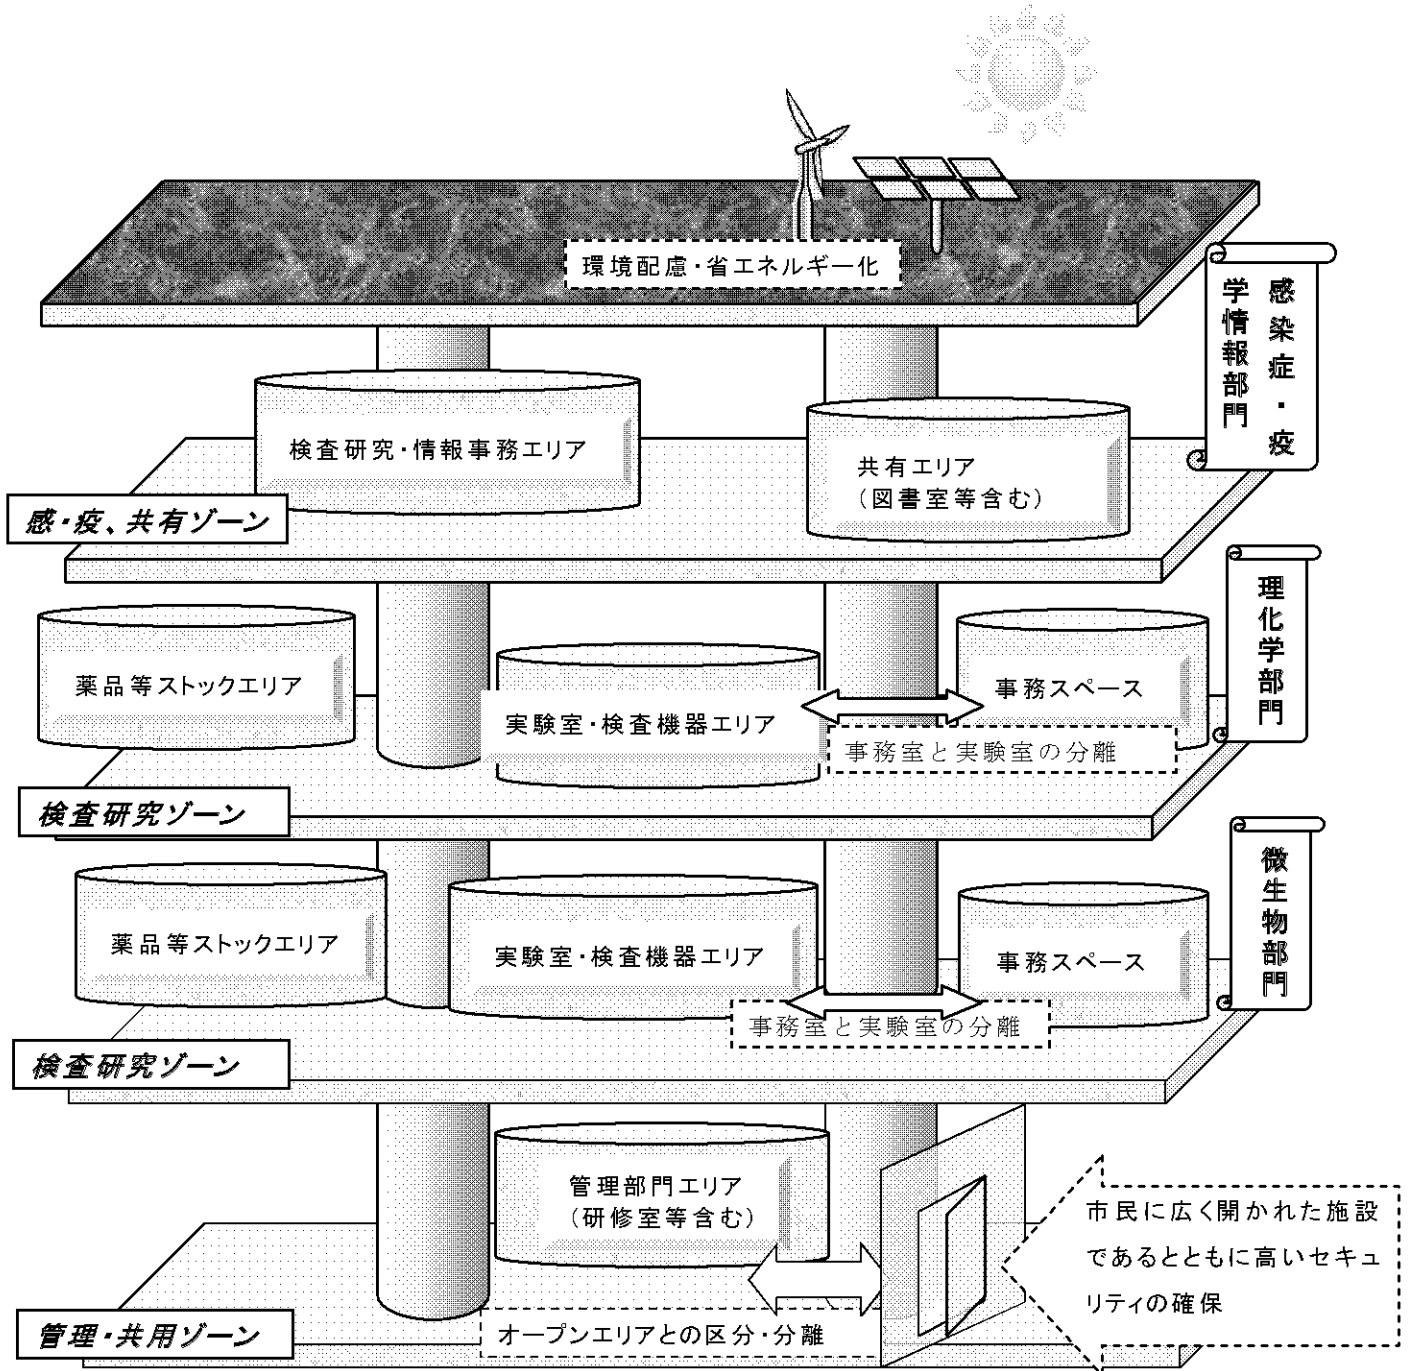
環境配慮・省エネルギー化

感染症・疫学情報部門

検査研究・情報事務エリア

共有エリア
(図書室等含む)

感・疫、共有ゾーン

理化学部門

薬品等ストックエリア

実験室・検査機器エリア

事務スペース

事務室と実験室の分離

検査研究ゾーン

微生物部門

薬品等ストックエリア

実験室・検査機器エリア

事務スペース

事務室と実験室の分離

検査研究ゾーン

管理部門エリア
(研修室等含む)

市民に広く開かれた施設であるとともに高いセキュリティの確保

オープンエリアとの区分・分離

管理・共用ゾーン